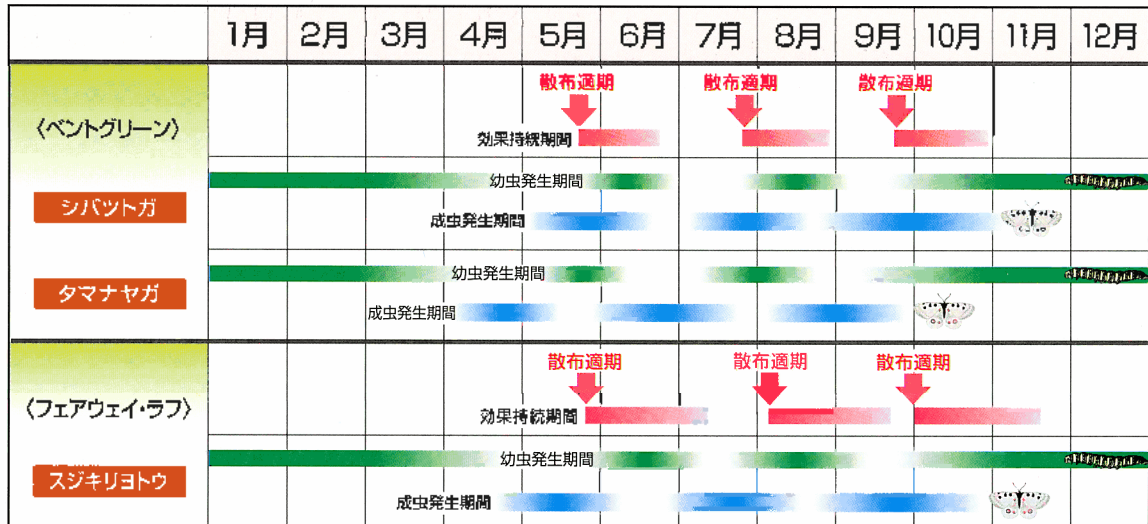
| | 1月 | 2月 | 3月 | 4月 | 5月 | 6月 | 7月 | 8月 | 9月 | 10月 | 11月 | 12月 |
|---|---|---|---|---|---|---|---|---|---|---|---|---|

〈ベントグリーン〉

散布適期
散布適期
散布適期
効果持続期間

シバツトガ
幼虫発生期間
成虫発生期間

タマナヤガ
幼虫発生期間
成虫発生期間

〈フェアウェイ・ラフ〉

散布適期
散布適期
散布適期
効果持続期間

スジキリヨトウ
幼虫発生期間
成虫発生期間